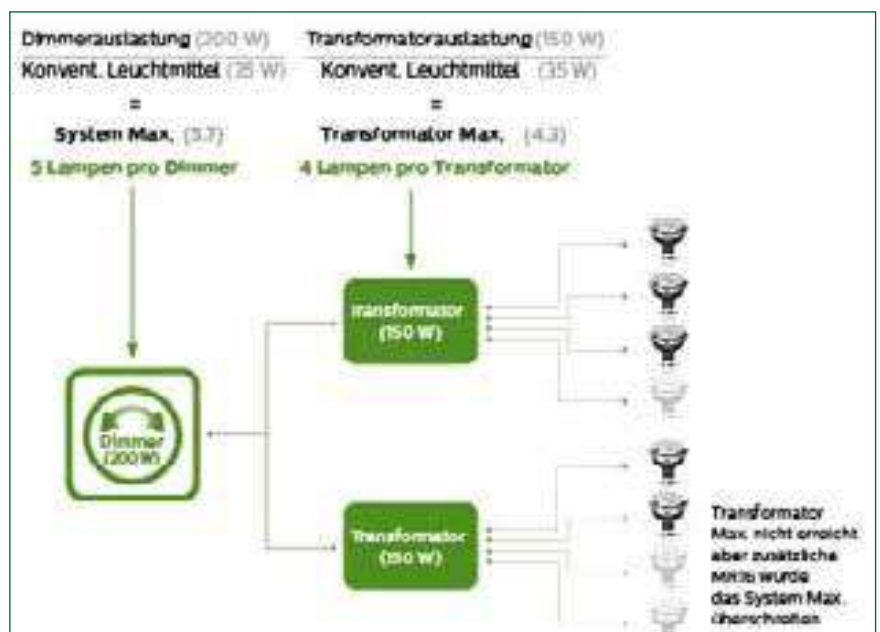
Dimmerauslastung (200 W)
Konvent. Leuchtmittel (35 W)
=
System Max. (5.7)
5 Lampen pro Dimmer

Transformatorauslastung (150 W)
Konvent. Leuchtmittel (35 W)
=
Transformator Max. (4.3)
4 Lampen pro Transformator

Transformator (150 W)

Dimmer (200 W)

Transformator (150 W)

Transformator Max. nicht erreicht aber zusätzliche MR16 wurde das System Max. überschritten